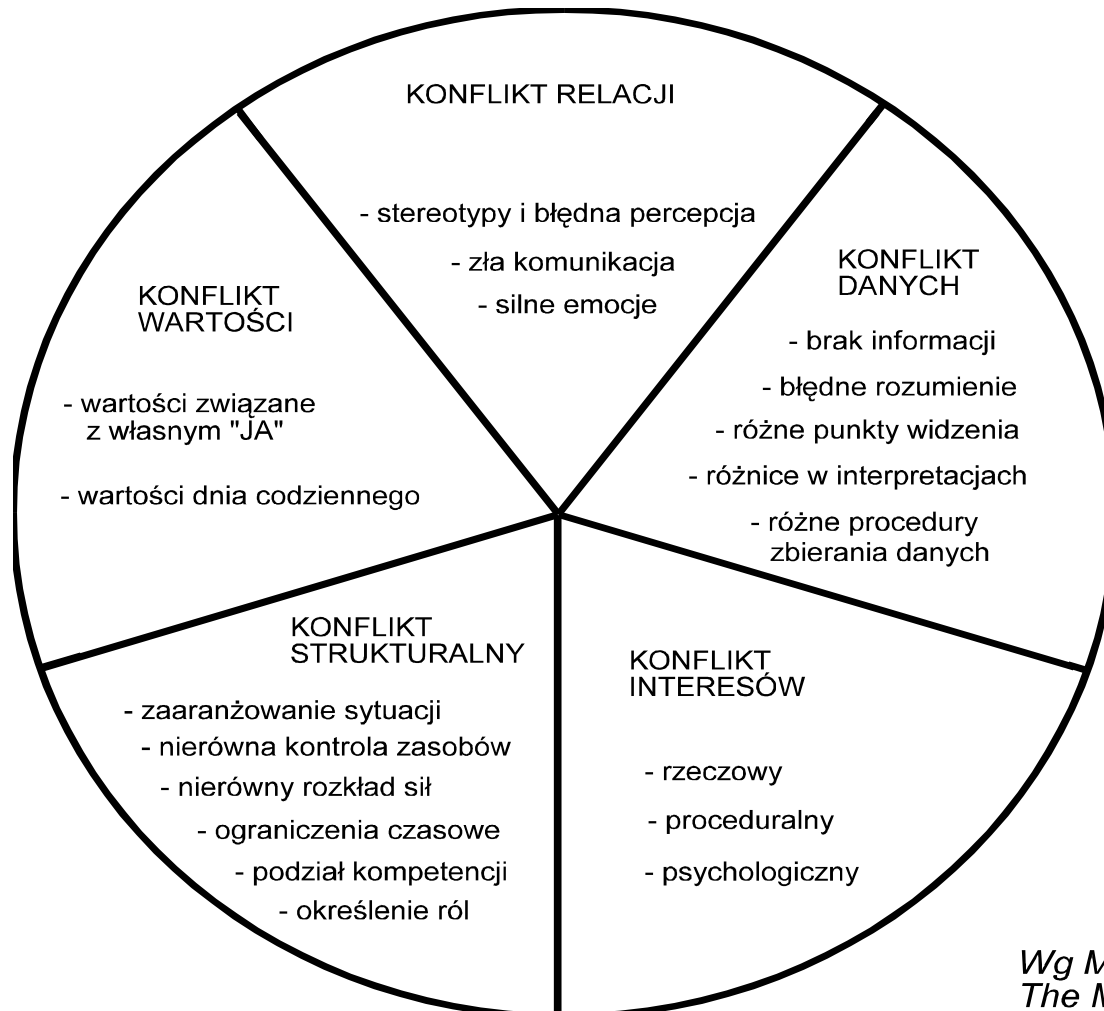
KONFLIKT RELACJI

- stereotypy i błędna percepcja
- zła komunikacja
- silne emocje

KONFLIKT DANYCH

- brak informacji
- błędne rozumienie
- różne punkty widzenia
- różnice w interpretacjach
- różne procedury zbierania danych

KONFLIKT WARTOŚCI

- wartości związane z własnym "JA"
- wartości dnia codziennego

KONFLIKT STRUKTURALNY

- zaaranżowanie sytuacji
- nierówna kontrola zasobów
- nierówny rozkład sił
- ograniczenia czasowe
- podział kompetencji
- określenie ról

KONFLIKT INTERESÓW

- rzeczowy
- proceduralny
- psychologiczny

Wg M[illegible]
The M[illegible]